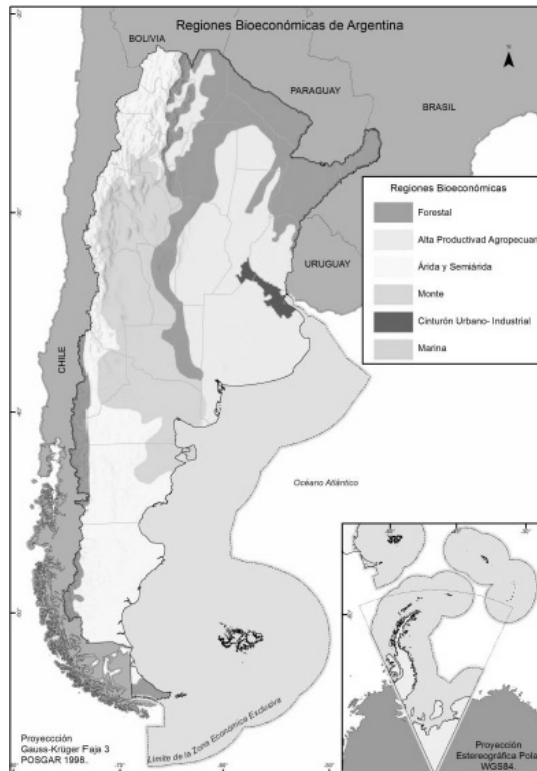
Regiones Bioeconómicas de Argentina

BOLIVIA

PARAGUAY

BRASIL

N

Regiones Bioeconómicas

Forestal

Alta Productivad Agropecuar

Árida y Semiárida

Monte

Cinturón Urbano- Industrial

Marina

URUGUAY

CHILE

Océano Atlántico

Límite de la Zona Económica Exclusiva

Proyección
Gauss-Krüger Faja 3
POSGAR 1998.

Proyección
Estereográfica Pola
WGS84.